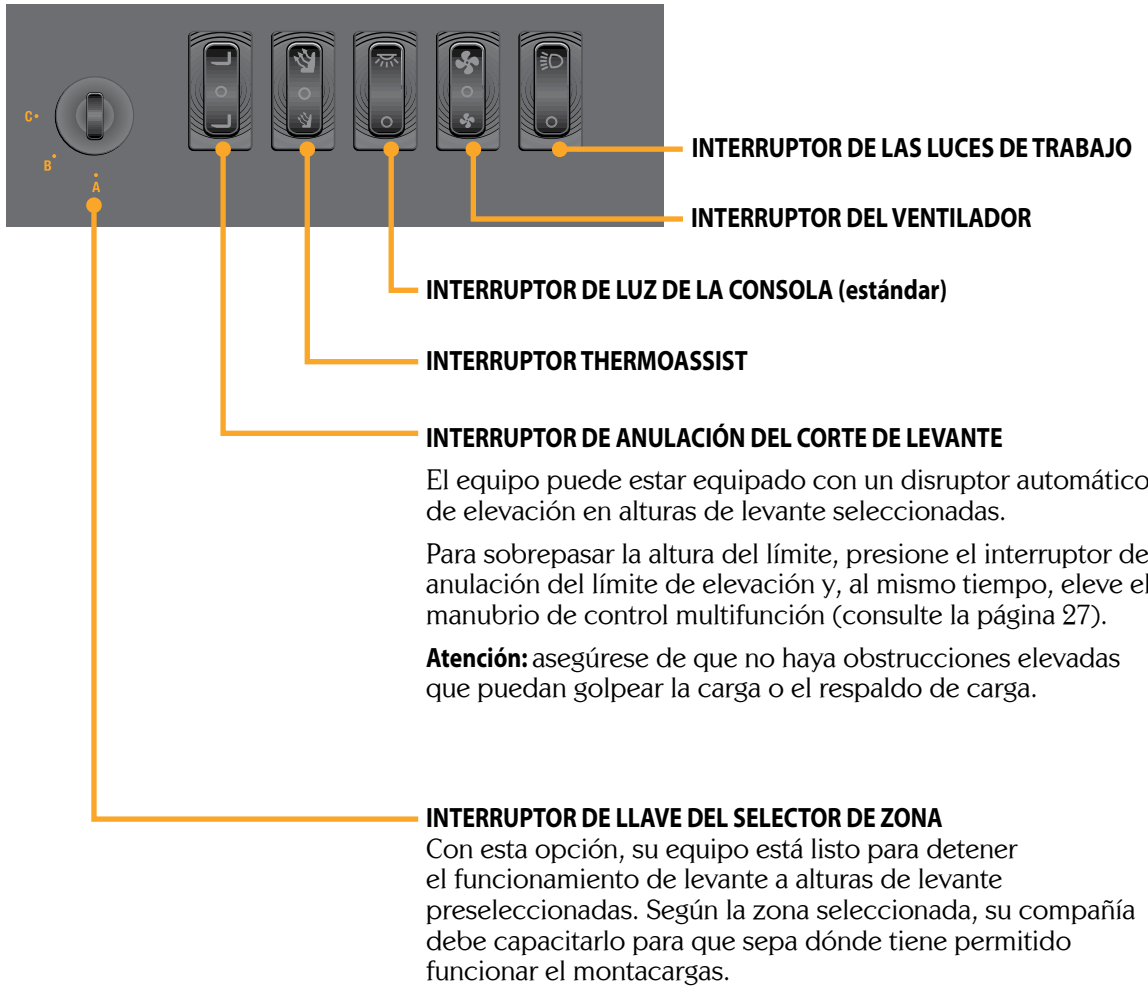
C
B
A

INTERRUPTOR DE LAS LUCES DE TRABAJO

INTERRUPTOR DEL VENTILADOR

INTERRUPTOR DE LUZ DE LA CONSOLA (estándar)

INTERRUPTOR THERMOASSIST

INTERRUPTOR DE ANULACIÓN DEL CORTE DE LEVANTE

El equipo puede estar equipado con un disruptor automático de elevación en alturas de levante seleccionadas.

Para sobrepasar la altura del límite, presione el interruptor de anulación del límite de elevación y, al mismo tiempo, eleve el manubrio de control multifunción (consulte la página 27).

Atención: asegúrese de que no haya obstrucciones elevadas que puedan golpear la carga o el respaldo de carga.

INTERRUPTOR DE LLAVE DEL SELECTOR DE ZONA
Con esta opción, su equipo está listo para detener el funcionamiento de levante a alturas de levante preseleccionadas. Según la zona seleccionada, su compañía debe capacitarlo para que sepa dónde tiene permitido funcionar el montacargas.